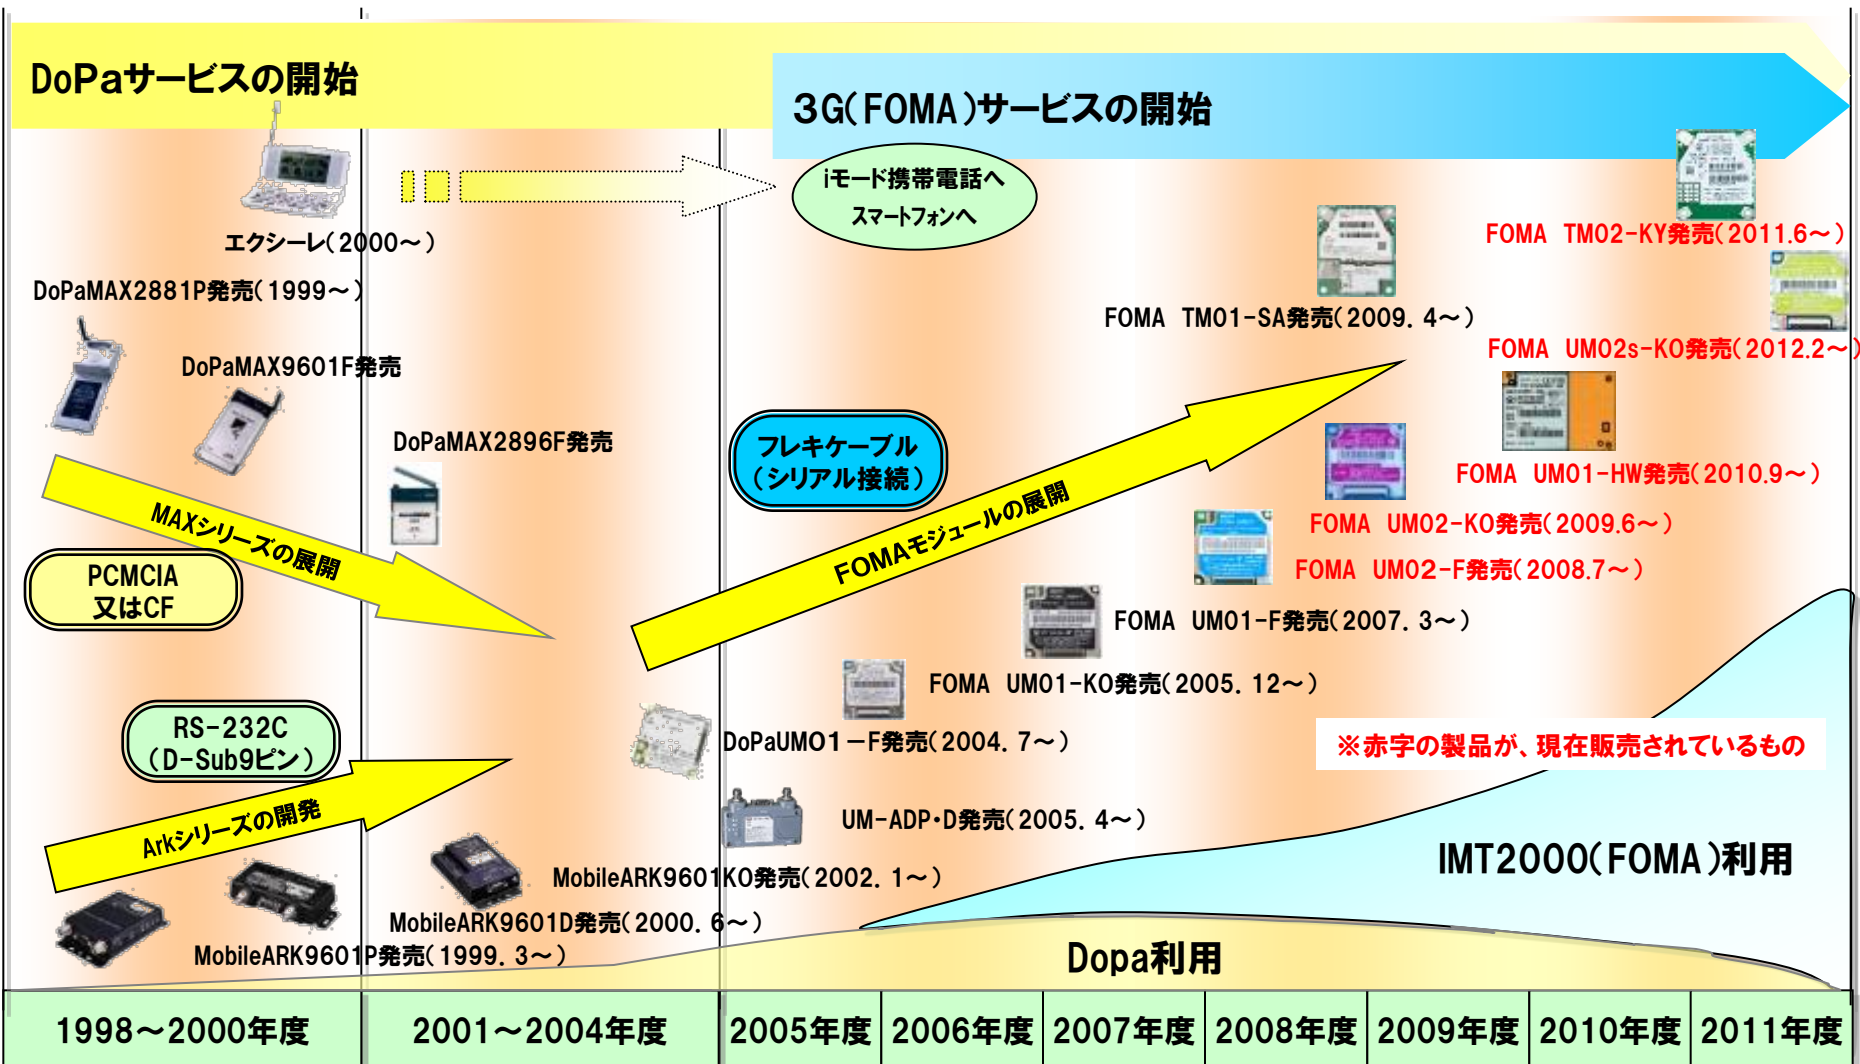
DoPaサービスの開始

3G(FOMA)サービスの開始

iモード携帯電話へ
スマートフォンへ

エクシーレ(2000～)

DoPaMAX2881P発売(1999～)

DoPaMAX9601F発売

DoPaMAX2896F発売

FOMA TM02-KY発売(2011.6～)

FOMA TM01-SA発売(2009.4～)

FOMA UM02s-KO発売(2012.2～)

フレキケーブル
(シリアル接続)

FOMA UM01-HW発売(2010.9～)

MAXシリーズの展開

FOMAモジュールの展開

FOMA UM02-KO発売(2009.6～)

FOMA UM02-F発売(2008.7～)

PCMCIA
又はCF

FOMA UM01-F発売(2007.3～)

FOMA UM01-KO発売(2005.12～)

RS-232C
(D-Sub9ピン)

DoPaUMO1－F発売(2004.7～)

※赤字の製品が、現在販売されているもの

Arkシリーズの開発

UM-ADP・D発売(2005.4～)

IMT2000(FOMA)利用

MobileARK9601KO発売(2002.1～)

MobileARK9601D発売(2000.6～)

MobileARK9601P発売(1999.3～)

Dopa利用

| 1998～2000年度 | 2001～2004年度 | 2005年度 | 2006年度 | 2007年度 | 2008年度 | 2009年度 | 2010年度 | 2011年度 |
|---|---|---|---|---|---|---|---|---|